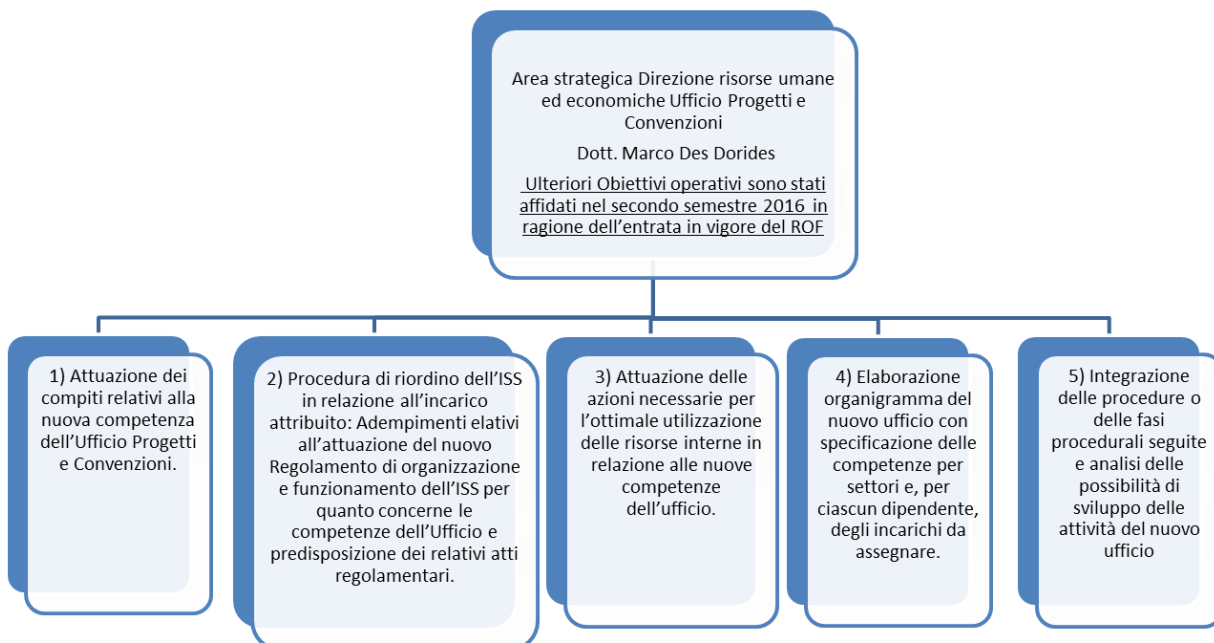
Area strategica Direzione risorse umane ed economiche Ufficio Progetti e Convenzioni

Dott. Marco Des Dorides

Ulteriori Obiettivi operativi sono stati affidati nel secondo semestre 2016 in ragione dell'entrata in vigore del ROF

1) Attuazione dei compiti relativi alla nuova competenza dell'Ufficio Progetti e Convenzioni.

2) Procedura di riordino dell'ISS in relazione all'incarico attribuito: Adempimenti elativi all'attuazione del nuovo Regolamento di organizzazione e funzionamento dell'ISS per quanto concerne le competenze dell'Ufficio e predisposizione dei relativi atti regolamentari.

3) Attuazione delle azioni necessarie per l'ottimale utilizzazione delle risorse interne in relazione alle nuove competenze dell'ufficio.

4) Elaborazione organigramma del nuovo ufficio con specificazione delle competenze per settori e, per ciascun dipendente, degli incarichi da assegnare.

5) Integrazione delle procedure o delle fasi procedurali seguite e analisi delle possibilità di sviluppo delle attività del nuovo ufficio